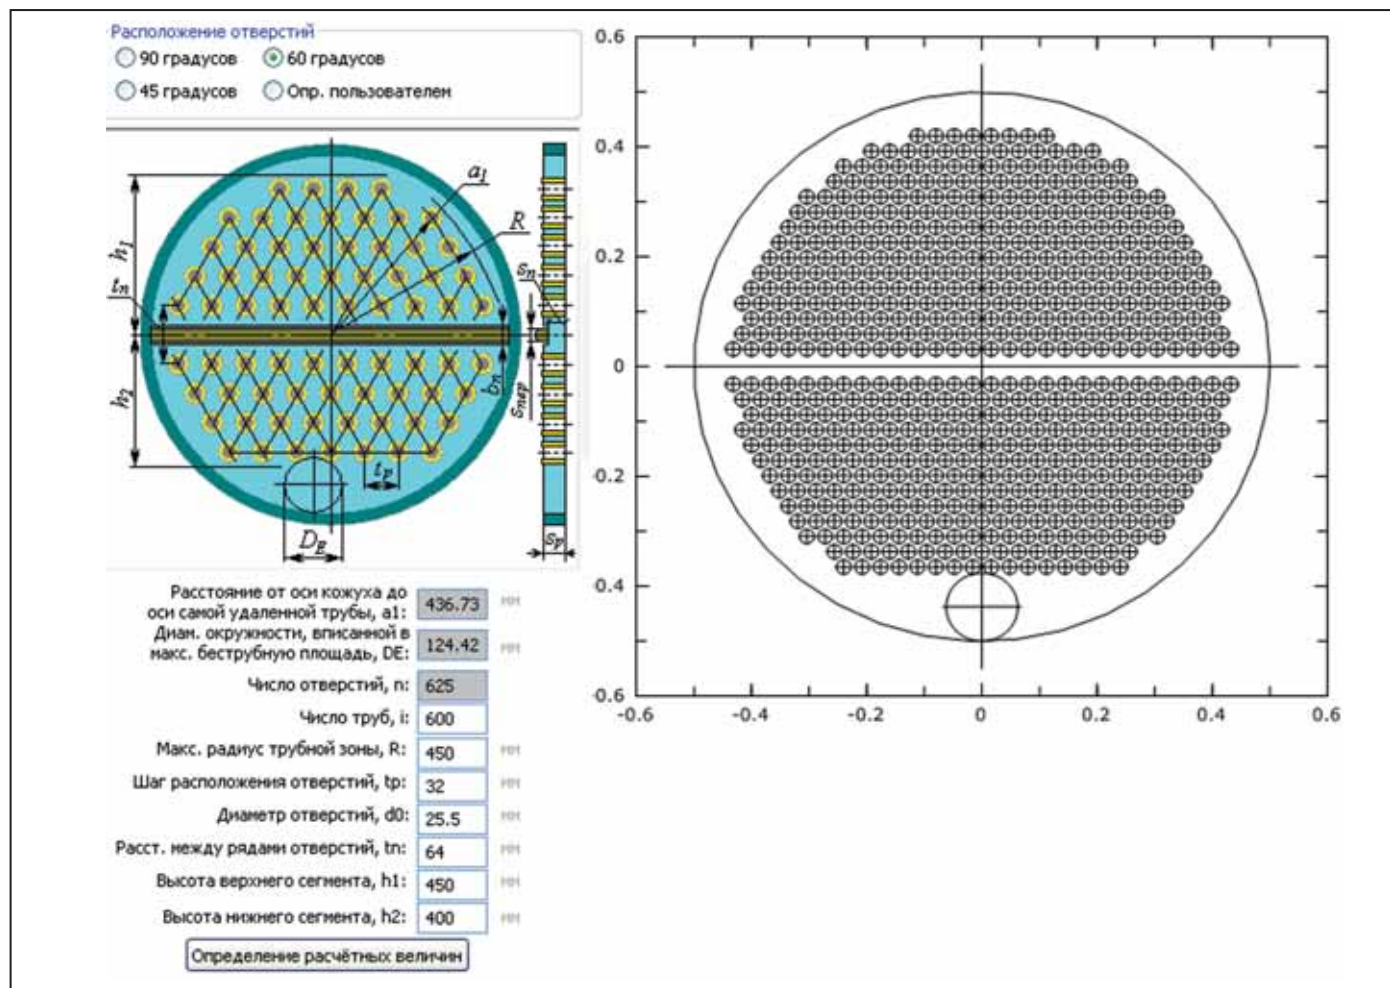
Расположение отверстий
90 градусов
60 градусов
45 градусов
Опр. пользователем

$h_1$
$t_n$
$h_2$
$a_1$
$R$
$s_n$
$b_n$
$s_{пер}$
$t_p$
$D_E$
$s_p$

Расстояние от оси кожуха до оси самой удаленной трубы, a1: 436.73 мм
Диам. окружности, вписанной в макс. беструбную площадь, DE: 124.42 мм
Число отверстий, n: 625
Число труб, i: 600
Макс. радиус трубной зоны, R: 450 мм
Шаг расположения отверстий, tp: 32 мм
Диаметр отверстий, d0: 25.5 мм
Расст. между рядами отверстий, tn: 64 мм
Высота верхнего сегмента, h1: 450 мм
Высота нижнего сегмента, h2: 400 мм
Определение расчётных величин

0.6
0.4
0.2
0
-0.2
-0.4
-0.6
-0.6
-0.4
-0.2
0
0.2
0.4
0.6